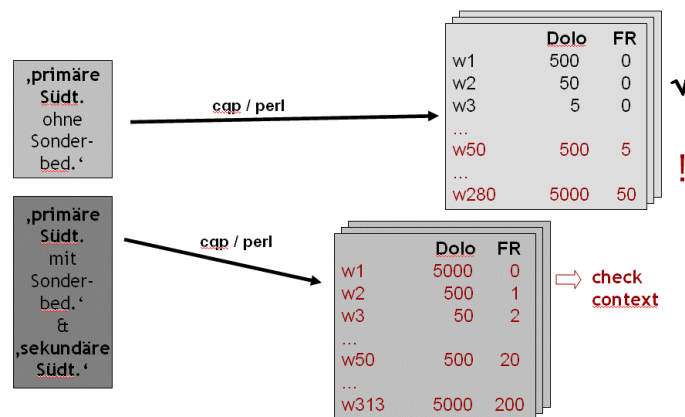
‚primäre Südt. ohne Sonderbed.'

cqp / perl

| | Dolo | FR |
|---|---|---|
| w1 | 500 | 0 |
| w2 | 50 | 0 |
| w3 | 5 | 0 |
| … | | |
| w50 | 500 | 5 |
| … | | |
| w280 | 5000 | 50 |

√

!

‚primäre Südt. mit Sonderbed.' & ‚sekundäre Südt.'

cqp / perl

| | Dolo | FR |
|---|---|---|
| w1 | 5000 | 0 |
| w2 | 500 | 1 |
| w3 | 50 | 2 |
| … | | |
| w50 | 500 | 20 |
| … | | |
| w313 | 5000 | 200 |

check context